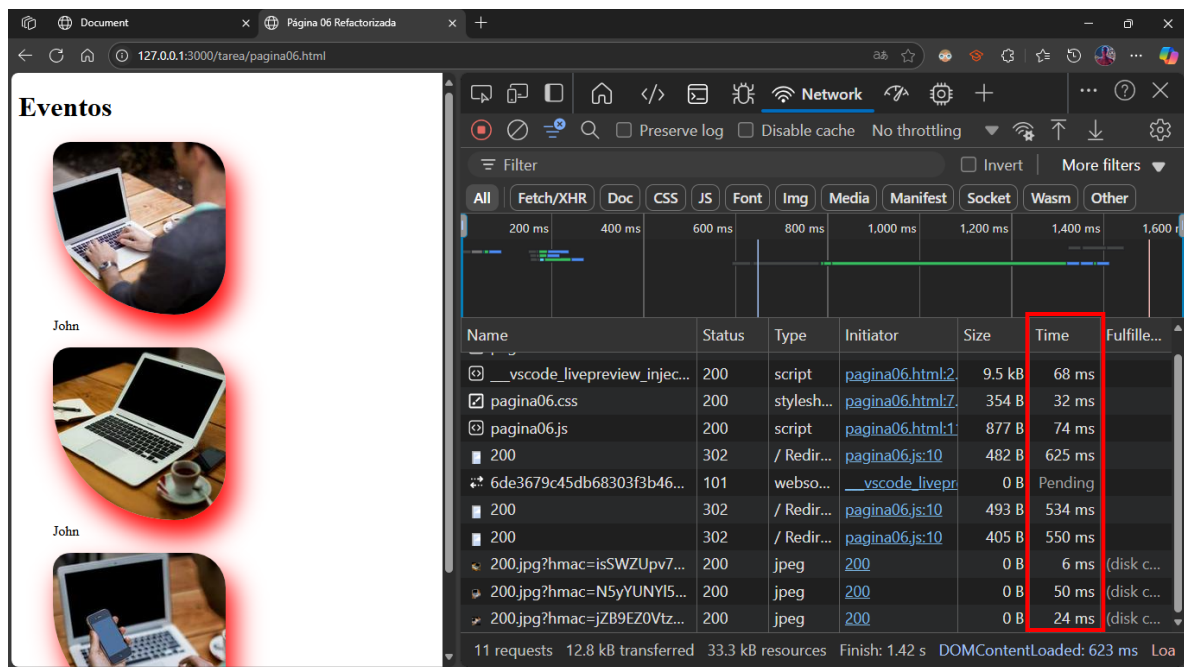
Document
Página 06 Refactorizada
127.0.0.1:3000/tarea/pagina06.html

Eventos

John

John

Network

Preserve log  Disable cache  No throttling

Filter  Invert  More filters

All  Fetch/XHR  Doc  CSS  JS  Font  Img  Media  Manifest  Socket  Wasm  Other

200 ms  400 ms  600 ms  800 ms  1,000 ms  1,200 ms  1,400 ms  1,600 r

| Name | Status | Type | Initiator | Size | Time | Fulfille... |
|---|---|---|---|---|---|---|
| __vscode_livepreview_injec... | 200 | script | pagina06.html:2 | 9.5 kB | 68 ms | |
| pagina06.css | 200 | stylesh... | pagina06.html:7 | 354 B | 32 ms | |
| pagina06.js | 200 | script | pagina06.html:1 | 877 B | 74 ms | |
| 200 | 302 | / Redir... | pagina06.js:10 | 482 B | 625 ms | |
| 6de3679c45db68303f3b46... | 101 | websо... | __vscode_livepr | 0 B | Pending | |
| 200 | 302 | / Redir... | pagina06.js:10 | 493 B | 534 ms | |
| 200 | 302 | / Redir... | pagina06.js:10 | 405 B | 550 ms | |
| 200.jpg?hmac=isSWZUpv7... | 200 | jpeg | 200 | 0 B | 6 ms | (disk c... |
| 200.jpg?hmac=N5yYUNYI5... | 200 | jpeg | 200 | 0 B | 50 ms | (disk c... |
| 200.jpg?hmac=jZB9EZ0Vtz... | 200 | jpeg | 200 | 0 B | 24 ms | (disk c... |

11 requests  12.8 kB transferred  33.3 kB resources  Finish: 1.42 s  DOMContentLoaded: 623 ms  Loa